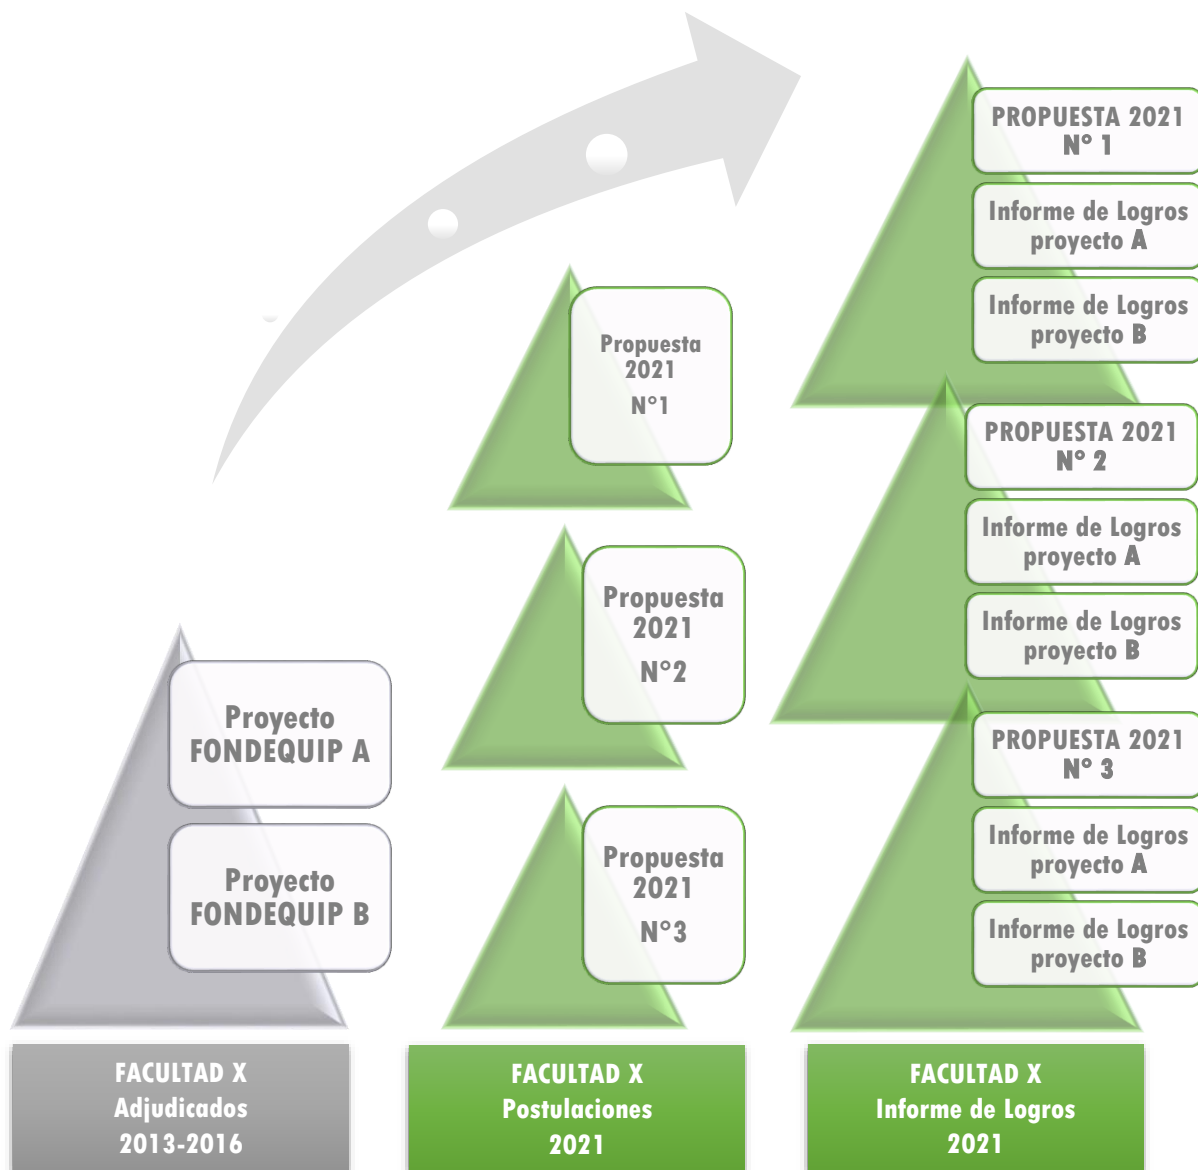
Proyecto FONDEQUIP A

Proyecto FONDEQUIP B

FACULTAD X
Adjudicados
2013-2016

Propuesta 2021
N°1

Propuesta 2021
N°2

Propuesta 2021
N°3

FACULTAD X
Postulaciones
2021

PROPUESTA 2021
N° 1

Informe de Logros proyecto A

Informe de Logros proyecto B

PROPUESTA 2021
N° 2

Informe de Logros proyecto A

Informe de Logros proyecto B

PROPUESTA 2021
N° 3

Informe de Logros proyecto A

Informe de Logros proyecto B

FACULTAD X
Informe de Logros
2021